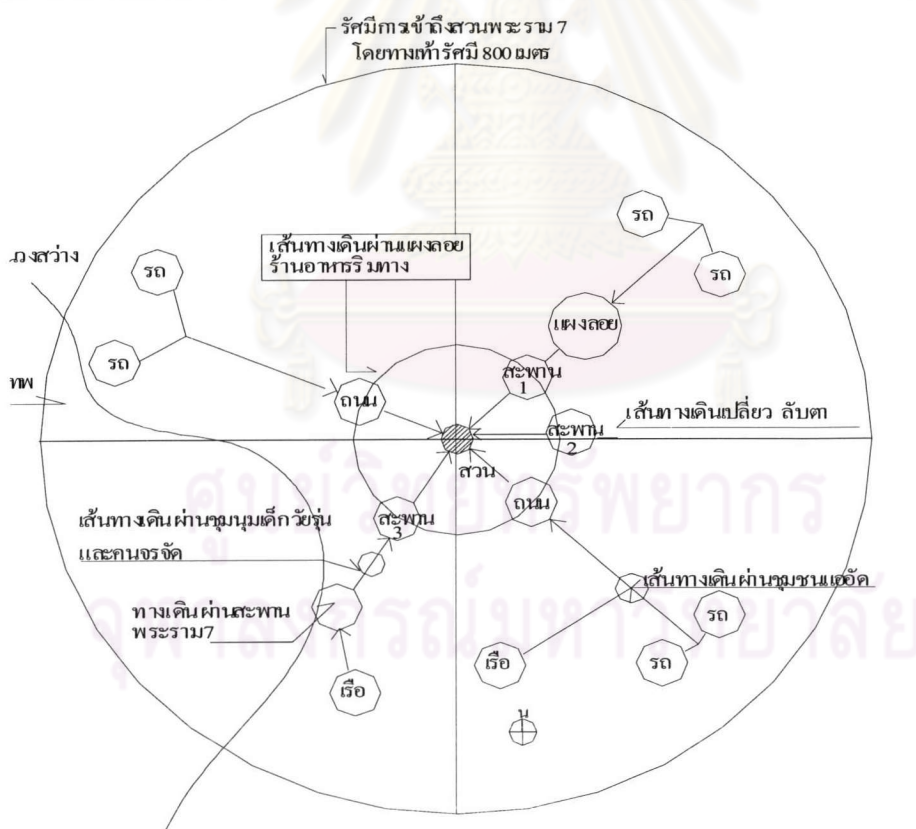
รัศมีการเข้าถึงสวนพระราม 7
โดยทางเท้ารัศมี 800 เมตร

เส้นทางเดินผ่านแผงลอย
ร้านอาหารริมทาง

วงสว่าง

รถ

รถ

รถ

รถ

แผงลอย

ทพ

ถนน

สะพาน
1

สะพาน
2

เส้นทางเดินเปลี่ยว ลับตา

สวน

ถนน

สะพาน
3

เส้นทางเดินผ่านชุมนุมเด็กวัยรุ่น
และคนจรจัด

เส้นทางเดินผ่านชุมชนแออัด

ทางเดินผ่านสะพาน
พระราม7

รถ

รถ

เรือ

เรือ

น

ศูนย์วิทยทรัพยากร
จุฬาลงกรณ์มหาวิทยาลัย